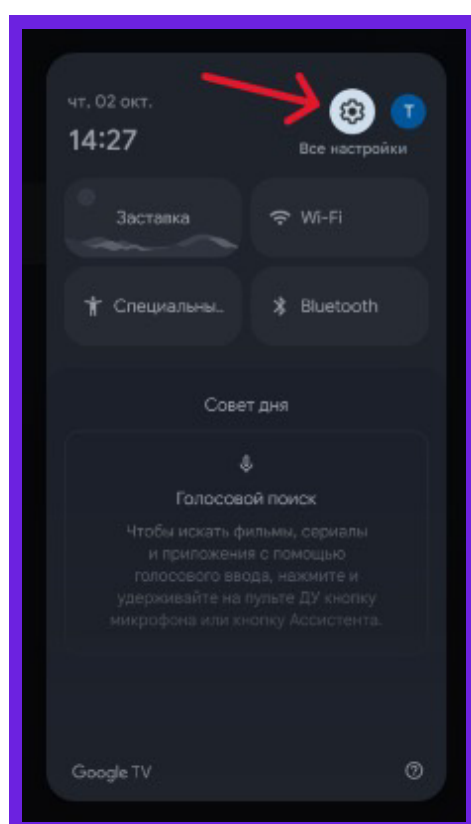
чт. 02 окт.
14:27

T

Все настройки

Заставка

Wi-Fi

Специальны..

Bluetooth

Совет дня

Голосовой поиск

Чтобы искать фильмы, сериалы и приложения с помощью голосового ввода, нажмите и удерживайте на пульте ДУ кнопку микрофона или кнопку Ассистента.

Google TV